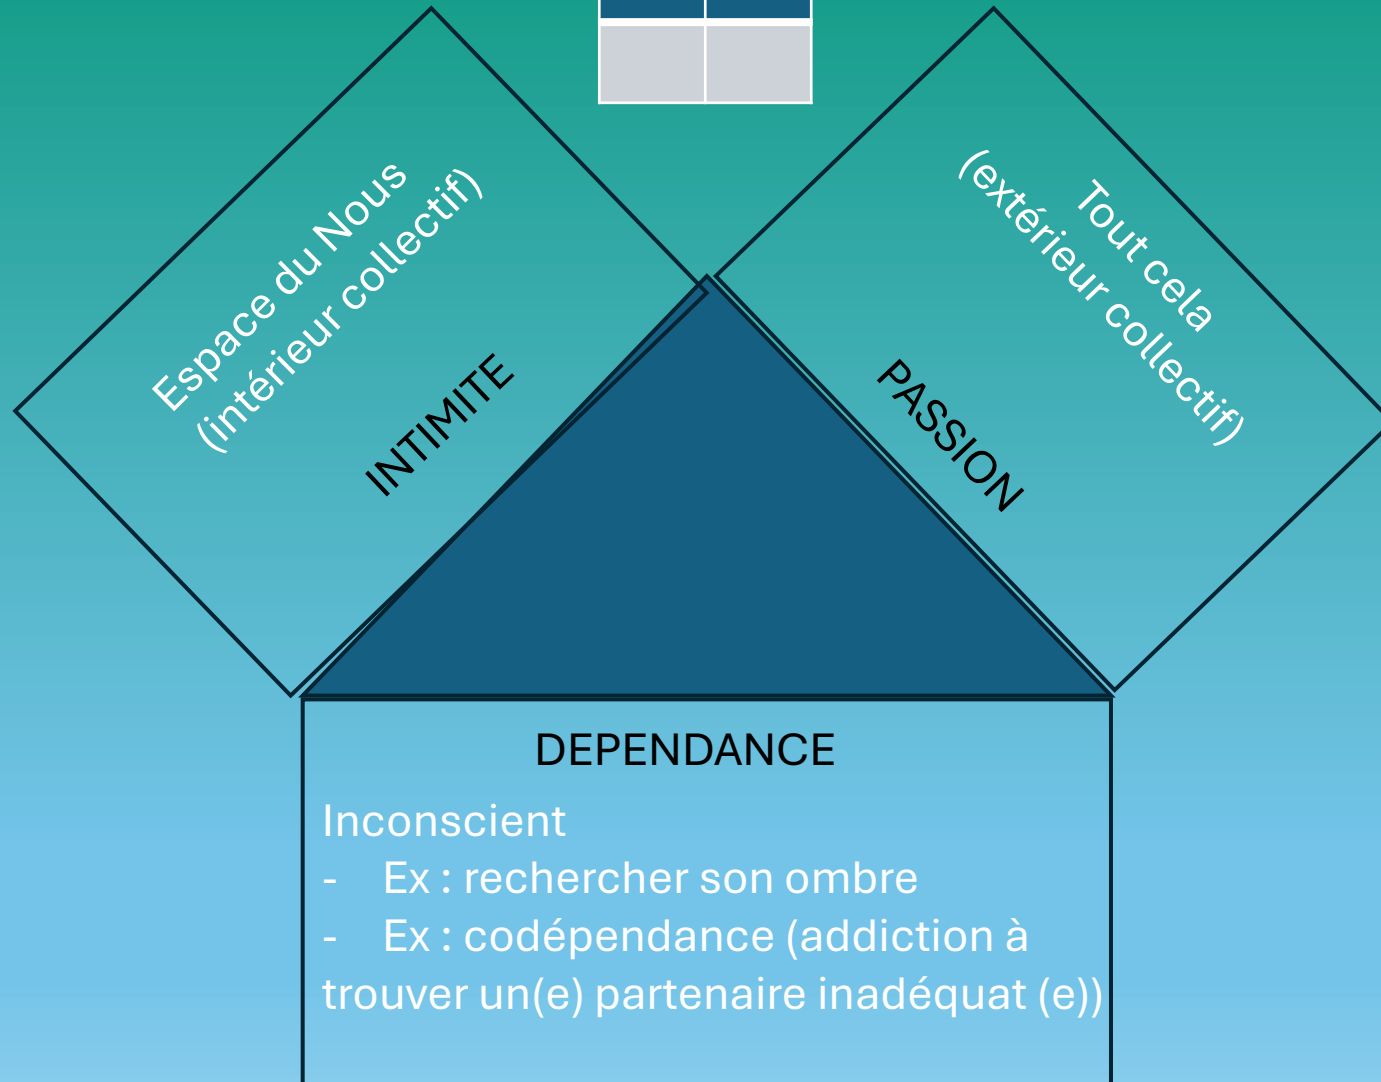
Espace du Nous
(intérieur collectif)

INTIMITE

Tout cela
(extérieur collectif)

PASSION

DEPENDANCE

Inconscient
- Ex : rechercher son ombre
- Ex : codépendance (addiction à trouver un(e) partenaire inadéquat (e))